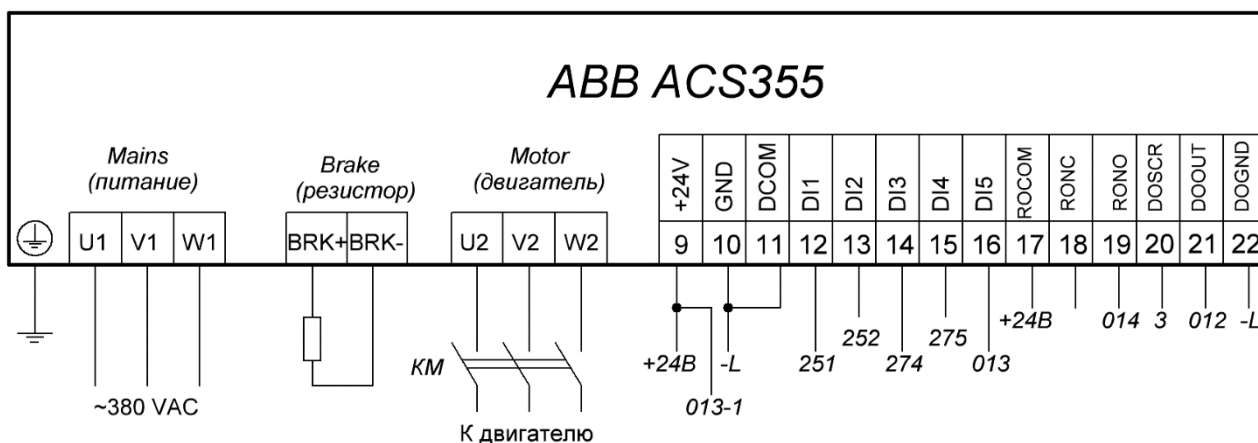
ABB ACS355

Mains
(питание)

Brake
(резистор)

Motor
(двигатель)

| +24V | GND | DCOM | DI1 | DI2 | DI3 | DI4 | DI5 | ROCOM | RONC | RONO | DOSCR | DOOUT | DOGND |
|---|---|---|---|---|---|---|---|---|---|---|---|---|---|
| 9 | 10 | 11 | 12 | 13 | 14 | 15 | 16 | 17 | 18 | 19 | 20 | 21 | 22 |

U1 V1 W1

BRK+ BRK-

U2 V2 W2

~380 VAC

KM

К двигателю

+24B -L 013-1

251 252 274 275 013

+24B

014 3 012 -L